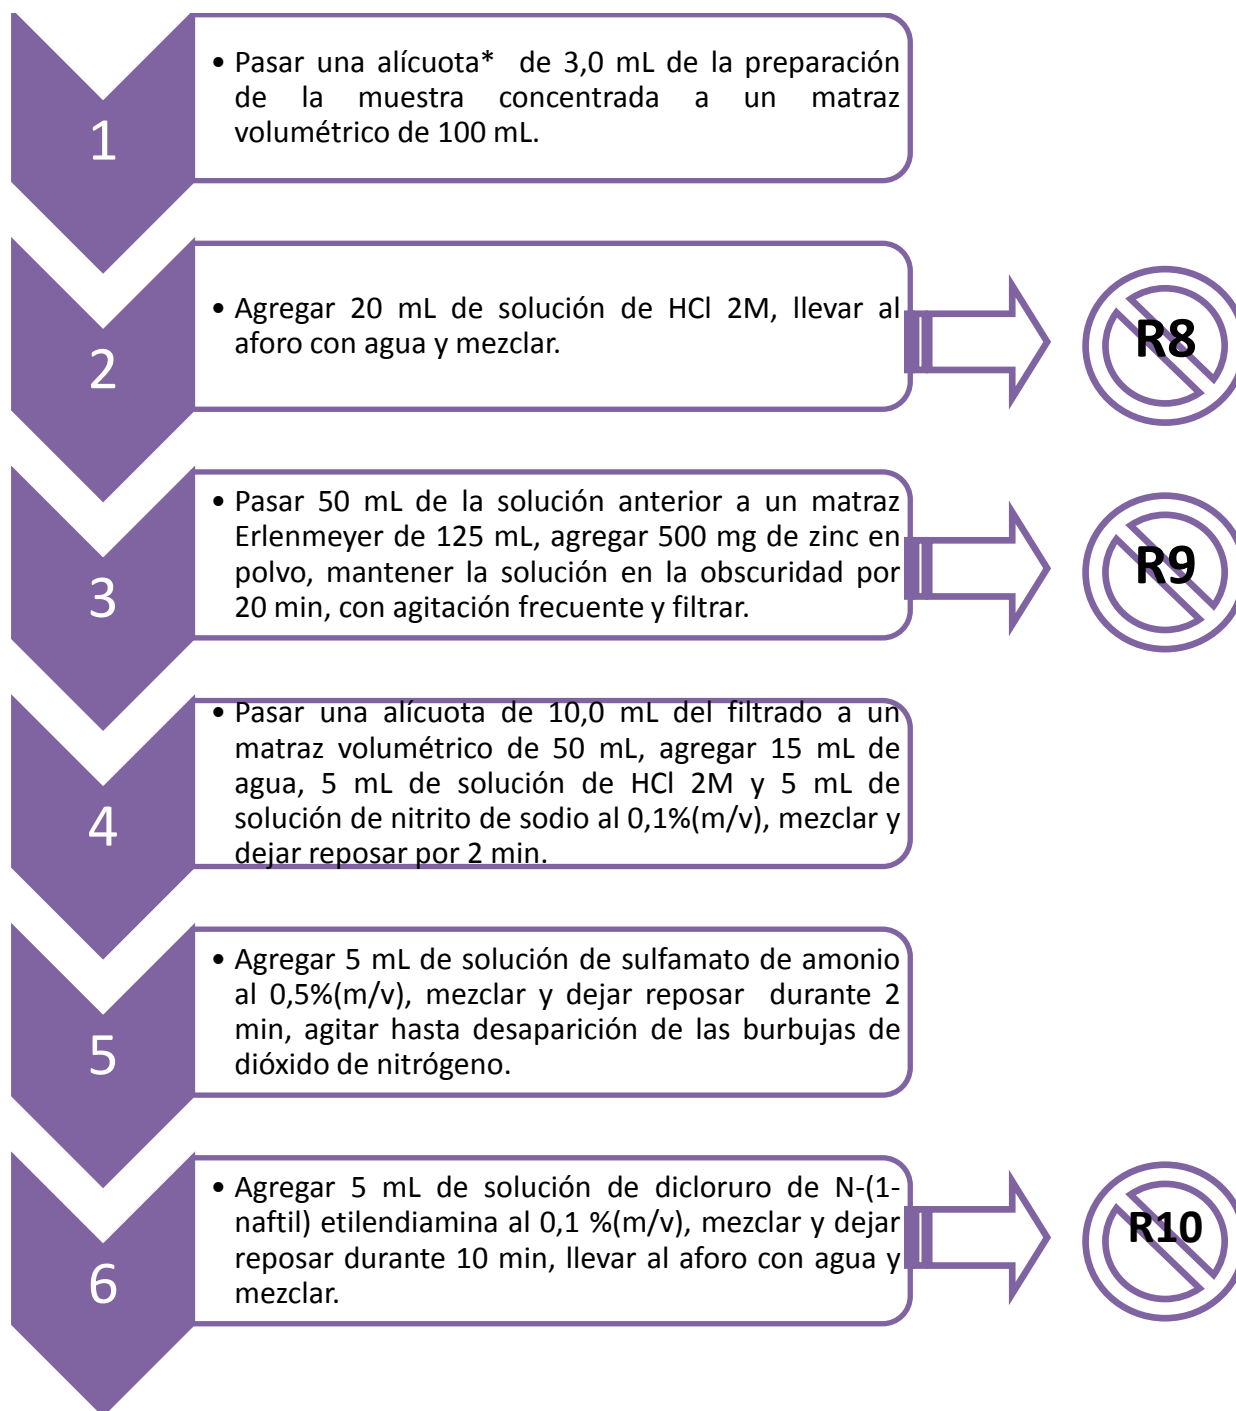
1

• Pasar una alícuota* de 3,0 mL de la preparación de la muestra concentrada a un matraz volumétrico de 100 mL.

2

• Agregar 20 mL de solución de HCl 2M, llevar al aforo con agua y mezclar.

R8

3

• Pasar 50 mL de la solución anterior a un matraz Erlenmeyer de 125 mL, agregar 500 mg de zinc en polvo, mantener la solución en la obscuridad por 20 min, con agitación frecuente y filtrar.

R9

4

• Pasar una alícuota de 10,0 mL del filtrado a un matraz volumétrico de 50 mL, agregar 15 mL de agua, 5 mL de solución de HCl 2M y 5 mL de solución de nitrito de sodio al 0,1%(m/v), mezclar y dejar reposar por 2 min.

5

• Agregar 5 mL de solución de sulfamato de amonio al 0,5%(m/v), mezclar y dejar reposar durante 2 min, agitar hasta desaparición de las burbujas de dióxido de nitrógeno.

6

• Agregar 5 mL de solución de dicloruro de N-(1-naftil) etilendiamina al 0,1 %(m/v), mezclar y dejar reposar durante 10 min, llevar al aforo con agua y mezclar.

R10